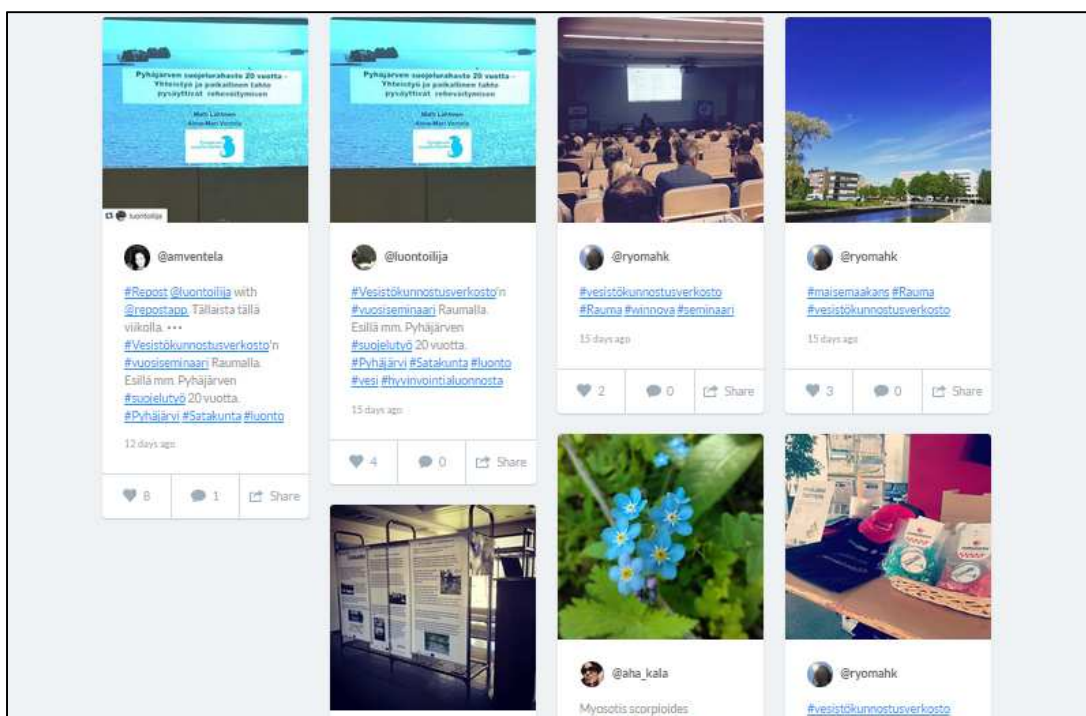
Pyhäjärven suojelurahasto 20 vuotta - Yhteistyö ja paikallinen tahto pysäyttivät rehevöitymisen

Matti Lahtinen
Anne-Mari Ventelä

luontoilija

@amventela

#Repost @luontoilija with @repostapp. Tällaista tällä viikolla. •••
#Vesistökunnostusverkosto'n #vuosiseminaari Raumalla. Esillä mm. Pyhäjärven #suojelutyö 20 vuotta. #Pyhäjärvi #Satakunta #luonto

12 days ago

8 1 Share

Pyhäjärven suojelurahasto 20 vuotta - Yhteistyö ja paikallinen tahto pysäyttivät rehevöitymisen

Matti Lahtinen
Anne-Mari Ventelä

@luontoilija

#Vesistökunnostusverkosto'n #vuosiseminaari Raumalla. Esillä mm. Pyhäjärven #suojelutyö 20 vuotta. #Pyhäjärvi #Satakunta #luonto #vesi #hyvinvointialuonnosta

15 days ago

4 0 Share

@ryomahk

#vesistökunnostusverkosto #Rauma #winnova #seminaari

15 days ago

2 0 Share

@aha_kala

Myosotis scorpioides

@ryomahk

#maisemaakans #Rauma #vesistökunnostusverkosto

15 days ago

3 0 Share

@ryomahk

#vesistökunnostusverkosto